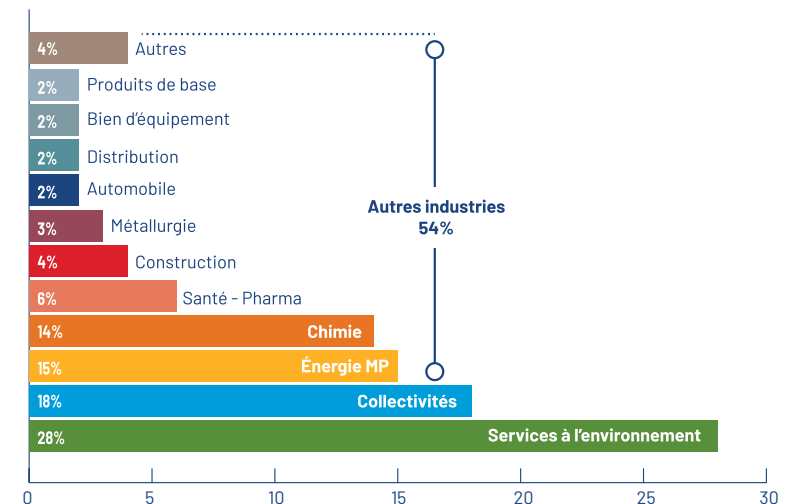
4% Autres
2% Produits de base
2% Bien d'équipement
2% Distribution
2% Automobile
3% Métallurgie
4% Construction
6% Santé - Pharma
14% Chimie
15% Énergie MP
18% Collectivités
28% Services à l'environnement

Autres industries
54%

0 5 10 15 20 25 30